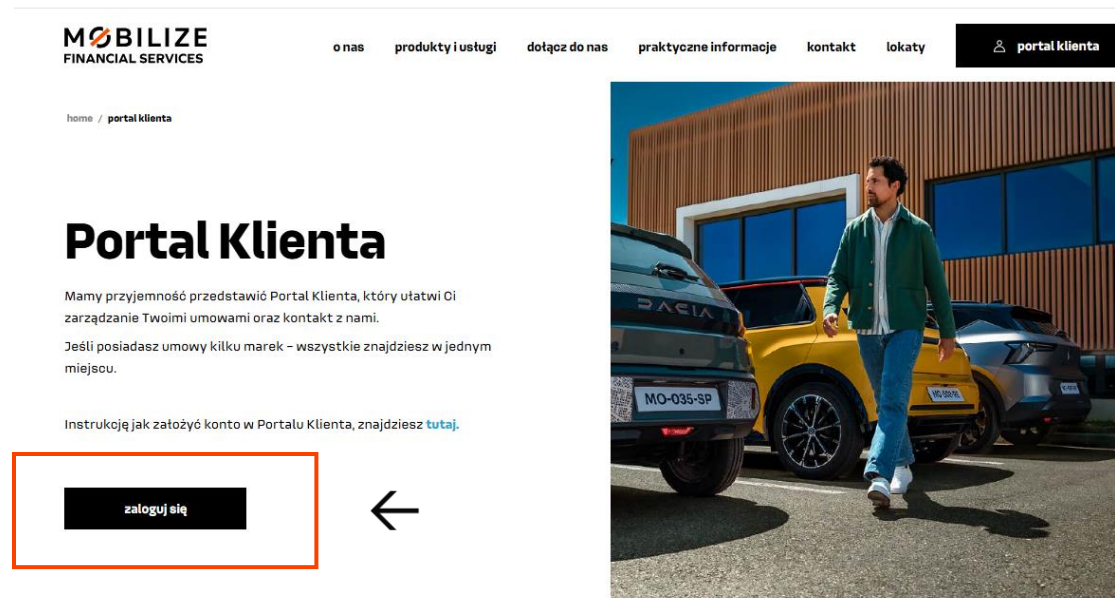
MOBILIZE
FINANCIAL SERVICES

o nas | produkty i usługi | dołącz do nas | praktyczne informacje | kontakt | lokaty | portal klienta

home / portal klienta

Portal Klienta

Mamy przyjemność przedstawić Portal Klienta, który ułatwi Ci zarządzanie Twoimi umowami oraz kontakt z nami.

Jeśli posiadasz umowy kilku marek – wszystkie znajdziesz w jednym miejscu.

Instrukcję jak założyć konto w Portalu Klienta, znajdziesz tutaj.

zaloguj się

DACIA
MO-035-SP